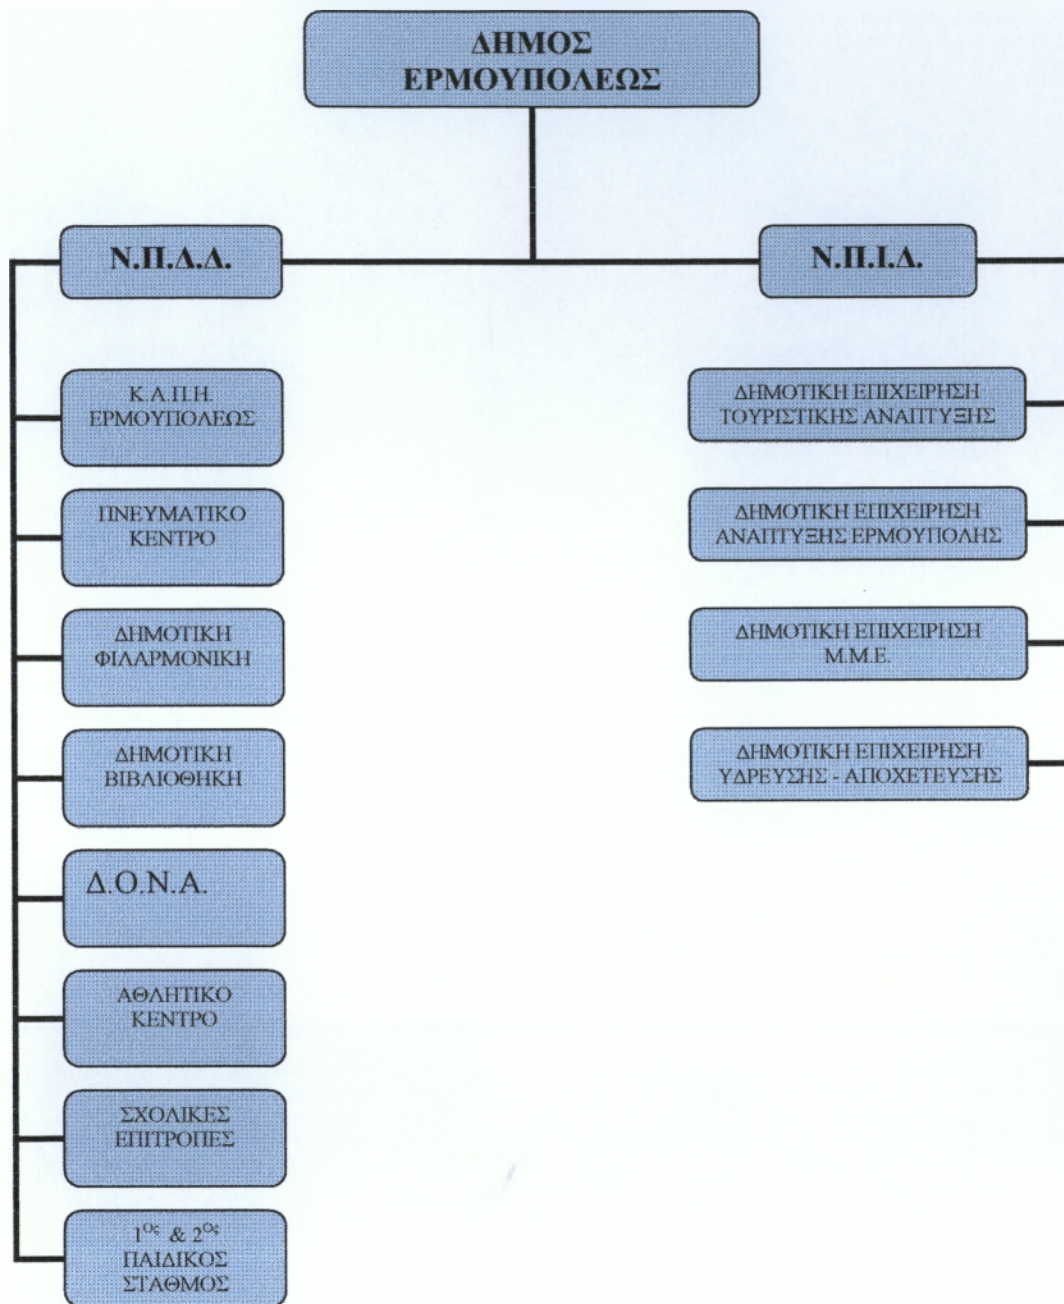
ΔΗΜΟΣ ΕΡΜΟΥΠΟΛΕΩΣ

Ν.Π.Δ.Δ.

Ν.Π.Ι.Δ.

Κ.Α.Π.Η. ΕΡΜΟΥΠΟΛΕΩΣ

ΠΝΕΥΜΑΤΙΚΟ ΚΕΝΤΡΟ

ΔΗΜΟΤΙΚΗ ΦΙΛΑΡΜΟΝΙΚΗ

ΔΗΜΟΤΙΚΗ ΒΙΒΛΙΟΘΗΚΗ

Δ.Ο.Ν.Α.

ΑΘΛΗΤΙΚΟ ΚΕΝΤΡΟ

ΣΧΟΛΙΚΕΣ ΕΠΙΤΡΟΠΕΣ

$1^{ος}$ & $2^{ος}$ ΠΑΙΔΙΚΟΣ ΣΤΑΘΜΟΣ

ΔΗΜΟΤΙΚΗ ΕΠΙΧΕΙΡΗΣΗ ΤΟΥΡΙΣΤΙΚΗΣ ΑΝΑΠΤΥΞΗΣ

ΔΗΜΟΤΙΚΗ ΕΠΙΧΕΙΡΗΣΗ ΑΝΑΠΤΥΞΗΣ ΕΡΜΟΥΠΟΛΗΣ

ΔΗΜΟΤΙΚΗ ΕΠΙΧΕΙΡΗΣΗ Μ.Μ.Ε.

ΔΗΜΟΤΙΚΗ ΕΠΙΧΕΙΡΗΣΗ ΥΔΡΕΥΣΗΣ - ΑΠΟΧΕΤΕΥΣΗΣ